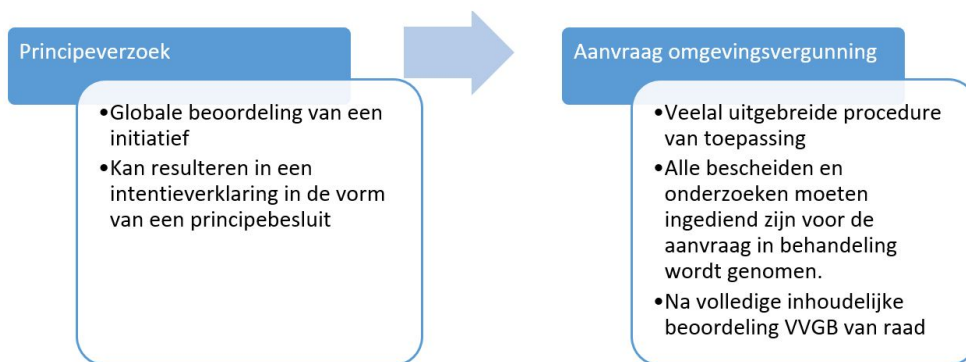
Principeverzoek

•Globale beoordeling van een initiatief
•Kan resulteren in een intentieverklaring in de vorm van een principebesluit

Aanvraag omgevingsvergunning

•Veelal uitgebreide procedure van toepassing
•Alle bescheiden en onderzoeken moeten ingediend zijn voor de aanvraag in behandeling wordt genomen.
•Na volledige inhoudelijke beoordeling VVGB van raad